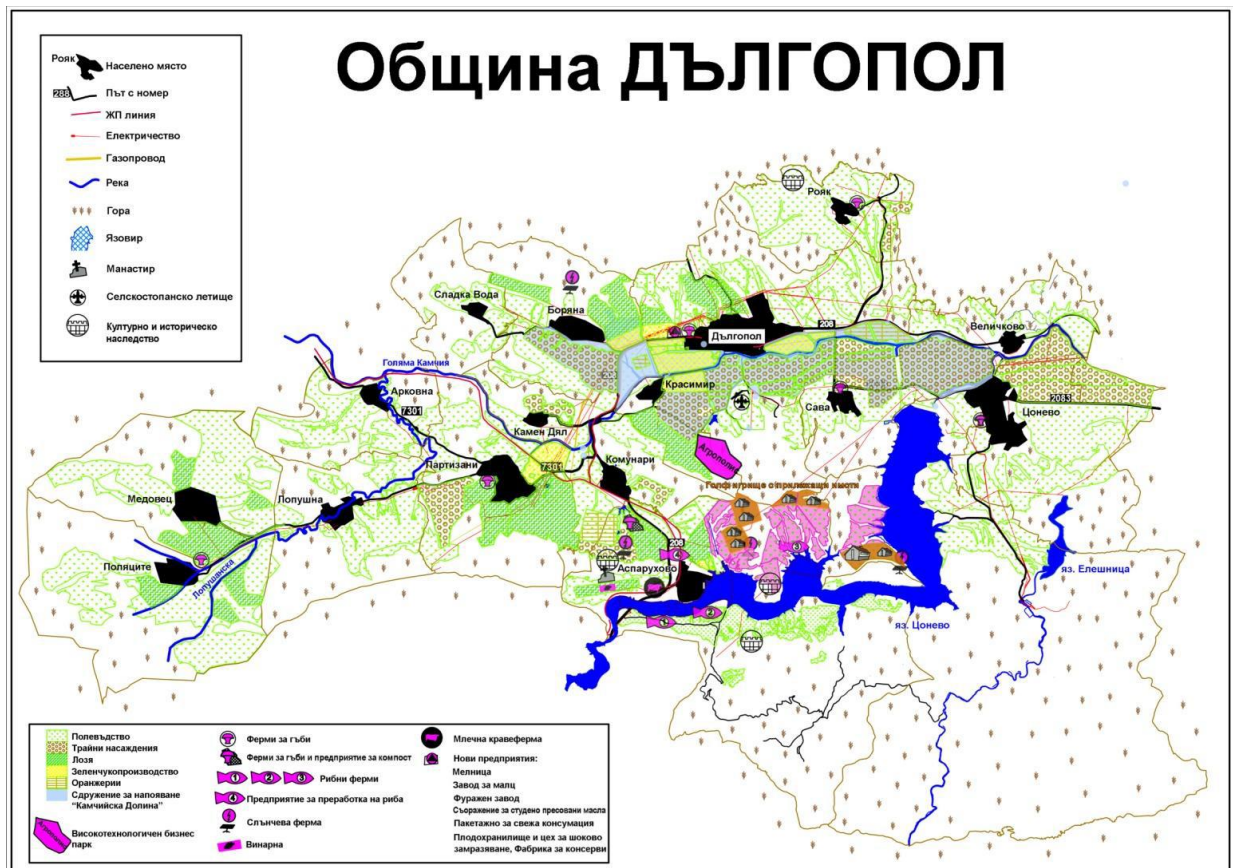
Община ДЪЛГОПОЛ

Рояк Населено място
288 Път с номер
ЖП линия
Електричество
Газопровод
Река
Гора
Язовир
Манастир
Селскостопанско летище
Културно и историческо наследство

Рояк
Сладка Вода
Боряна
Дългопол
208
Величково
Голяма Камчия
Арковна
7301
Красимир
Сава
Цонево
2083
Камен Дял
Агрополис
Партизани
7301
Комунари
Голф игрище с прилежаща хижа
Медовец
Попушна
Поляците
Попушинска
208
Аспарухово
яз. Елешница
яз. Цонево

Полевъдство
Трайни насаждения
Лозя
Зеленчукопроизводство
Оранжерии
Сдружение за напояване "Камчийска Долина"
Високотехнологичен бизнес парк
Ферми за гъби
Ферми за гъби и предприятие за компост
1 2 3 Рибни ферми
4 Предприятие за преработка на риба
Слънчева ферма
Винарна
Млечна кравеферма
Нови предприятия:
Мелница
Завод за малц
Фуражен завод
Съоръжение за студено пресовани масла
Пакетажно за свежа консумация
Плодохранилище и цех за шоково замразяване, Фабрика за консерви